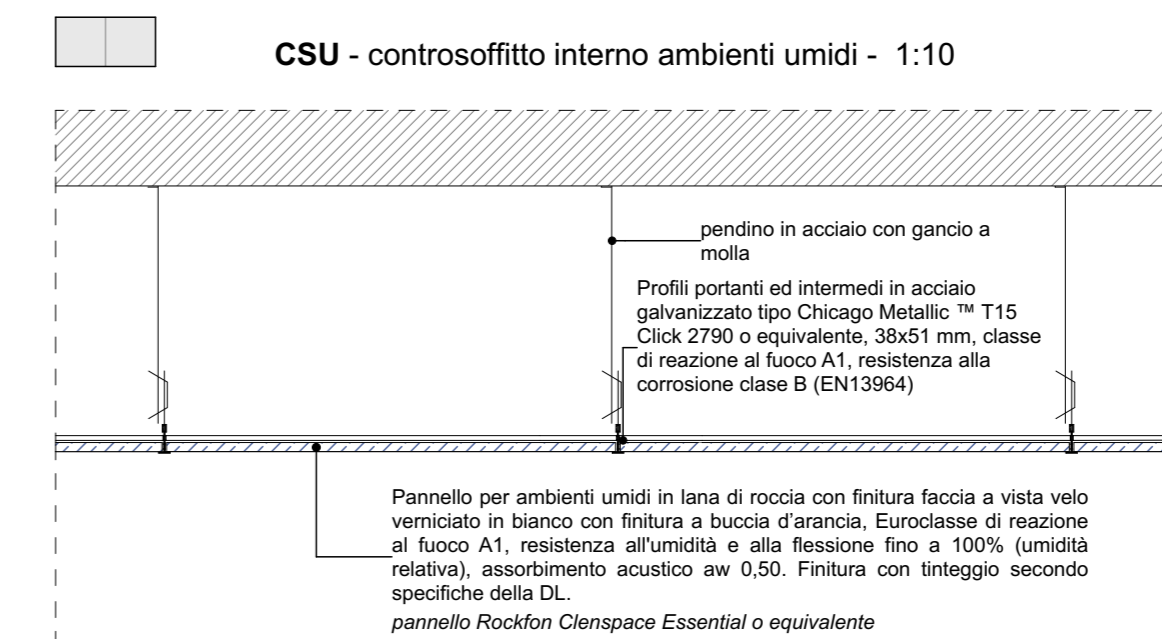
**CSU** - controsoffitto interno ambienti umidi - 1:10

pendino in acciaio con gancio a molla

Profili portanti ed intermedi in acciaio galvanizzato tipo Chicago Metallic ™ T15 Click 2790 o equivalente, 38x51 mm, classe di reazione al fuoco A1, resistenza alla corrosione clase B (EN13964)

Pannello per ambienti umidi in lana di roccia con finitura faccia a vista velo verniciato in bianco con finitura a buccia d'arancia, Euroclasse di reazione al fuoco A1, resistenza all'umidità e alla flessione fino a 100% (umidità relativa), assorbimento acustico aw 0,50. Finitura con tinteggio secondo specifiche della DL.

*pannello Rockfon Clenspace Essential o equivalente*